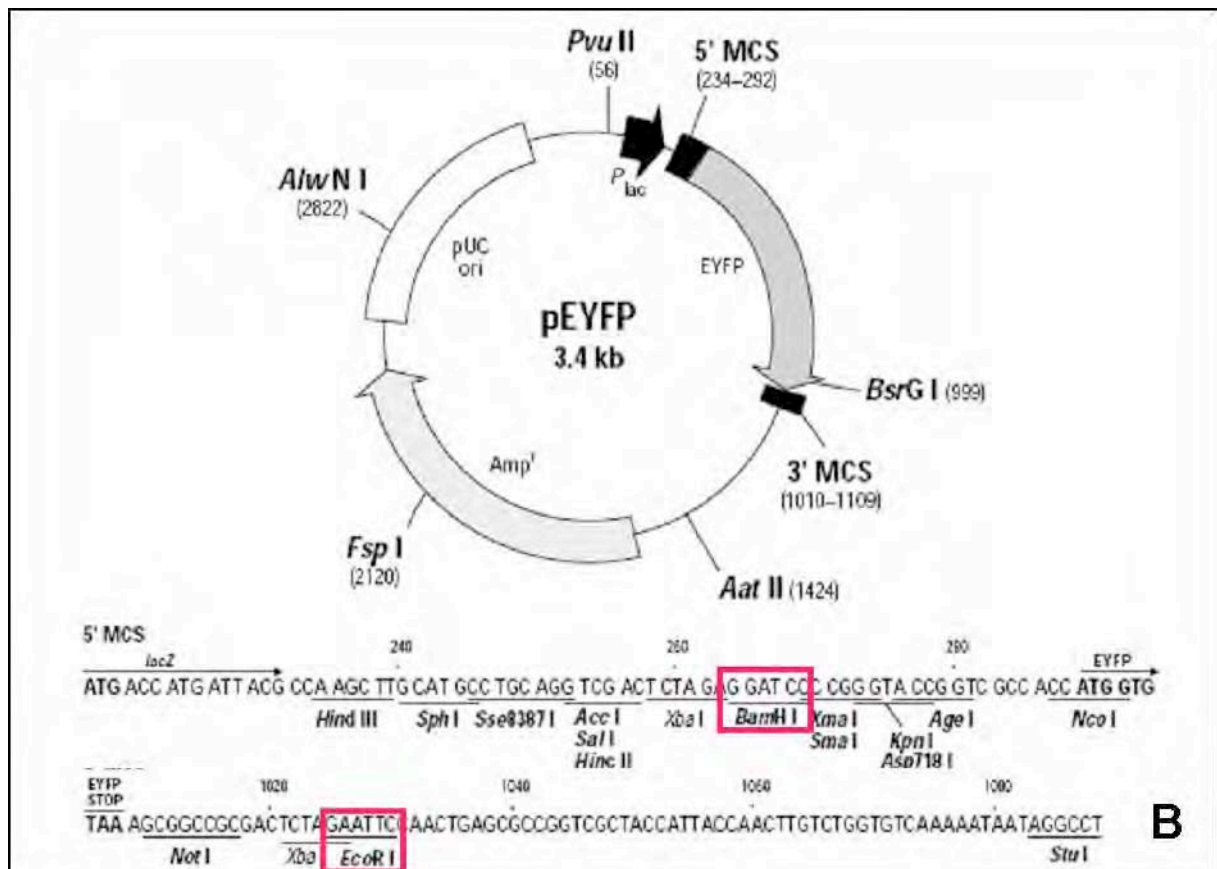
Pvu II
(56)

5' MCS
(234–292)

$P_{lac}$

Alw N I
(2822)

pUC ori

EYFP

pEYFP
3.4 kb

BsrG I (999)

3' MCS
(1010–1109)

Amp$^r$

Fsp I
(2120)

Aat II (1424)

5' MCS

240

260

280

lacZ

EYFP

ATG ACC ATG ATT ACG CCA AGC TTG CAT GCC TGC AGG TCG ACT CTA GAG GAT CCC CGG GTA CCG GTC GCC ACC ATG GTG

Hind III

Sph I

Sse8387 I

Acc I
Sal I
Hinc II

Xba I

BamH I

Xma I
Sma I

Kpn I
Asp718 I

Age I

Nco I

EYFP STOP

1020

1040

1060

1080

TAA AGCGGCCGCGACTCTAGAATTCAACTGAGCGCCGGTCGCTACCATTACCAACTTGTCTGGTGTCAAAAATAATAGGCCT

Not I

Xba I

EcoR I

Stu I

B